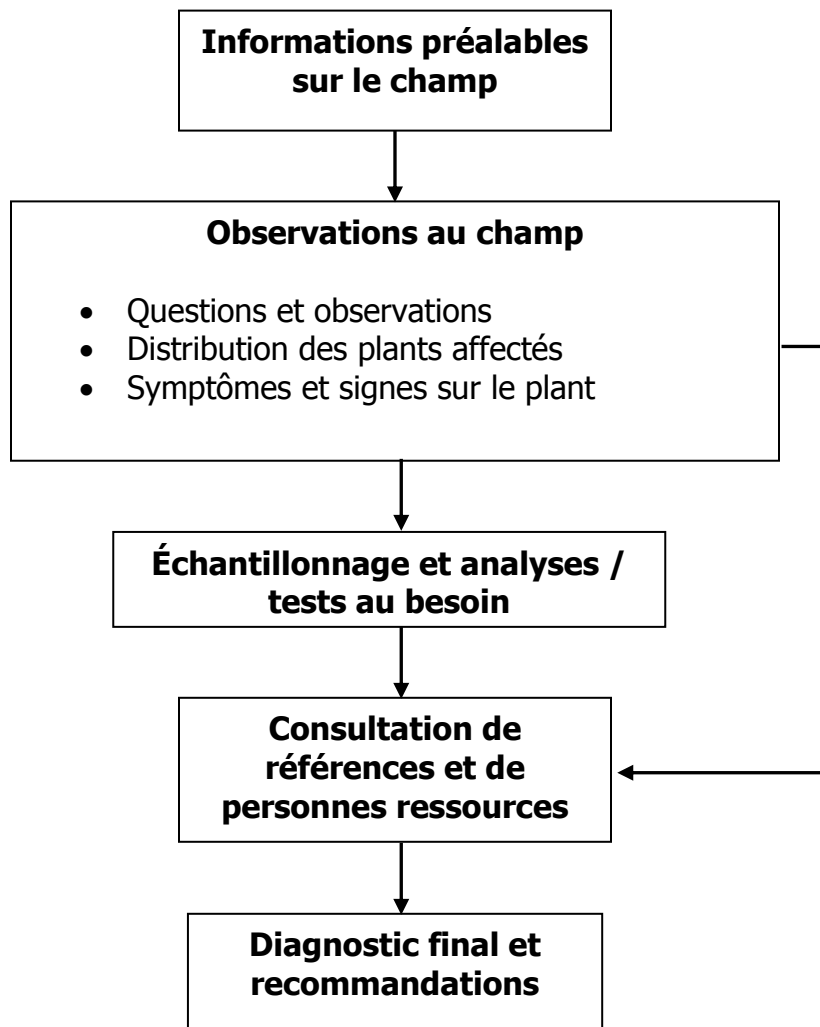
Informations préalables sur le champ

Observations au champ

- Questions et observations
- Distribution des plants affectés
- Symptômes et signes sur le plant

Échantillonnage et analyses / tests au besoin

Consultation de références et de personnes ressources

Diagnostic final et recommandations